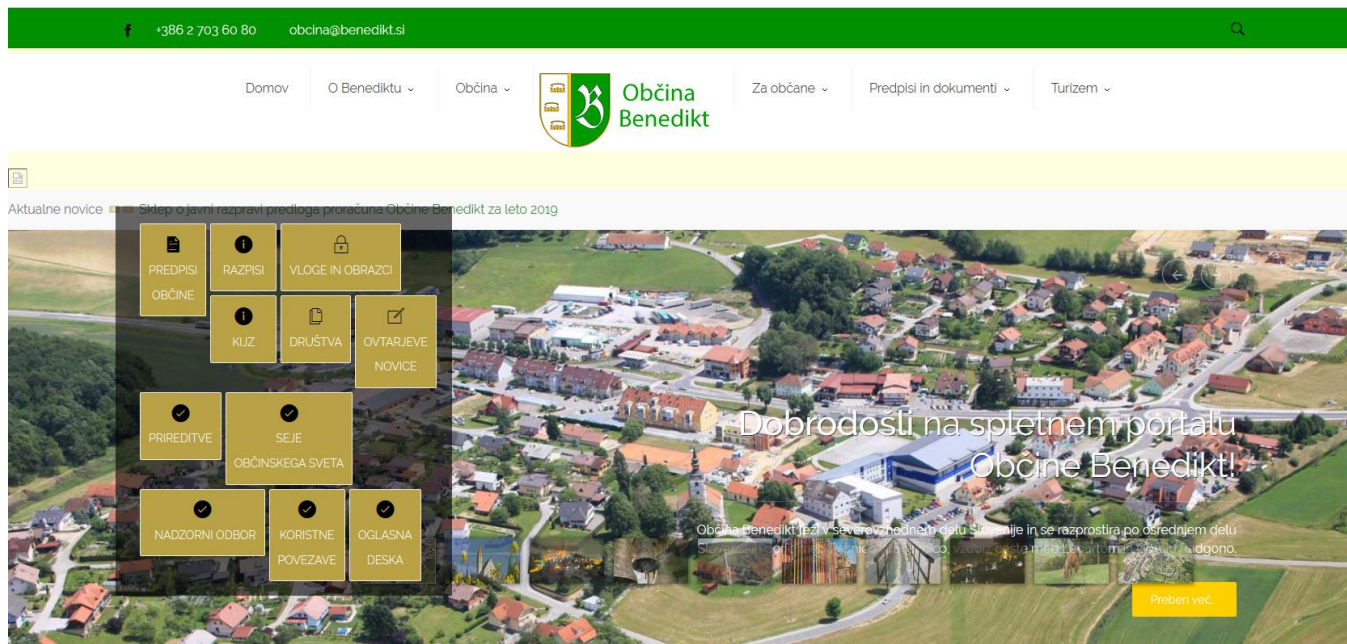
+386 2 703 60 80 obcina@benedikt.si

Domov O Benediktu Občina Občina Benedikt Za občane Predpisi in dokumenti Turizem

Aktualne novice Sklep o javni razpravi predloga proračuna Občine Benedikt za leto 2019

PREDPISI OBČINE
RAZPISI
VLOGE IN OBRAZCI
KIJZ
DRUŠTVA
OVTARJEVE NOVICE
PRIREDITVE
SEJE OBČINSKEGA SVETA
NADZORNI ODBOR
KORISTNE POVEZAVE
OGLASNA DESKA

Dobrodošli na spletnem portalu Občine Benedikt!

Občina Benedikt leži v severovzhodnem delu Slovenije in se razprostira po osrednjem delu Slovenskih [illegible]

Preberi več...